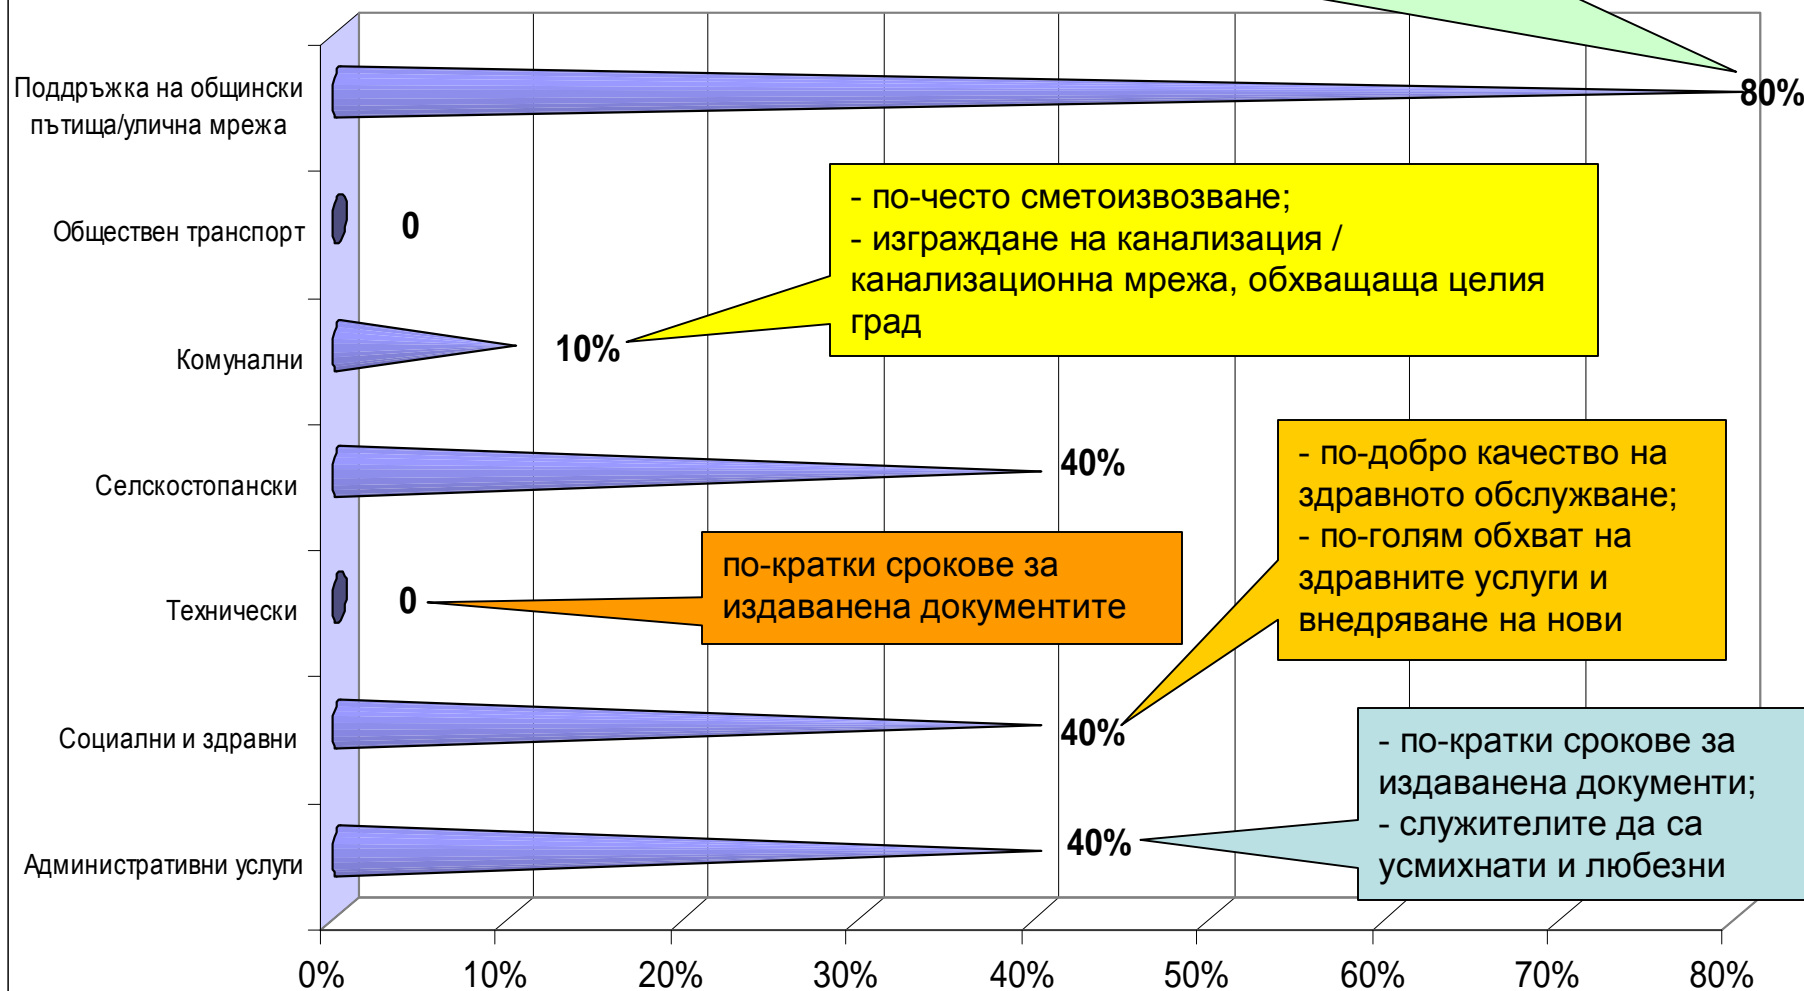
Поддръжка на общински пътища/улична мрежа

80%

Обществен транспорт

0

- по-често сметоизвозване;
- изграждане на канализация / канализационна мрежа, обхващаща целия град

Комунални

10%

Селскостопански

40%

- по-добро качество на здравното обслужване;
- по-голям обхват на здравните услуги и внедряване на нови

Технически

0

по-кратки срокове за издаванена документите

Социални и здравни

40%

- по-кратки срокове за издаванена документи;
- служителите да са усмихнати и любезни

Административни услуги

40%

0%
10%
20%
30%
40%
50%
60%
70%
80%